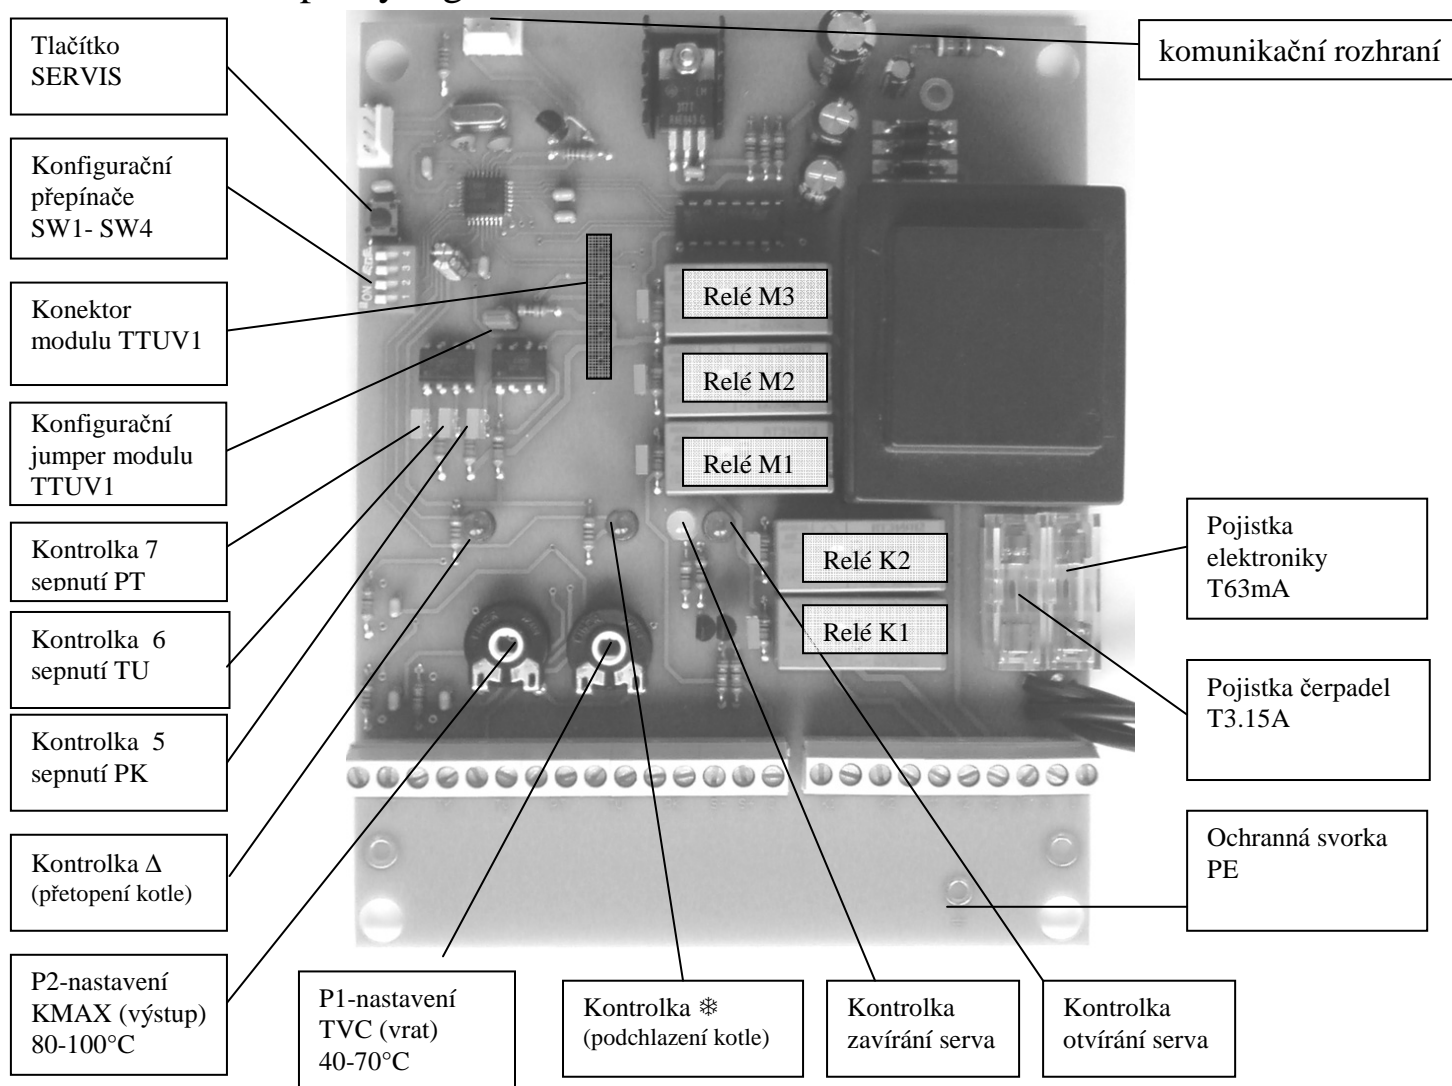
Tlačítko SERVIS

komunikační rozhraní

Konfigurační přepínače SW1- SW4

Konektor modulu TTUV1

Konfigurační jumper modulu TTUV1

Kontrolka 7 sepnutí PT

Kontrolka 6 sepnutí TU

Kontrolka 5 sepnutí PK

Kontrolka Δ (přetopení kotle)

P2-nastavení KMAX (výstup) 80-100°C

P1-nastavení TVC (vrat) 40-70°C

Kontrolka ❄ (podchlazení kotle)

Kontrolka zavírání serva

Kontrolka otvírání serva

Relé M3

Relé M2

Relé M1

Relé K2

Relé K1

Pojistka elektroniky T63mA

Pojistka čerpadel T3.15A

Ochranná svorka PE